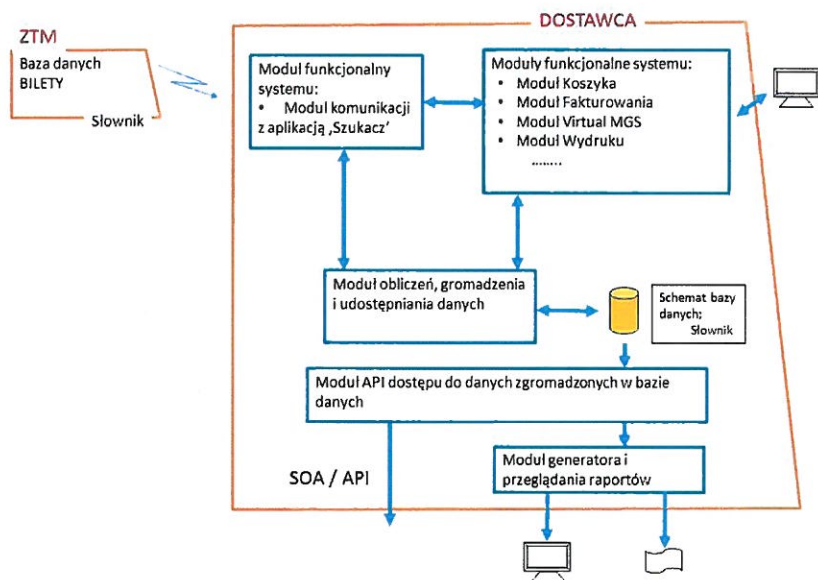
DOSTAWCA

ZTM
Baza danych
BILETY

Słownik

Moduł funkcjonalny systemu:
• Moduł komunikacji z aplikacją ‚Szukacz'

Moduły funkcjonalne systemu:
• Moduł Koszyka
• Moduł Fakturowania
• Moduł Virtual MGS
• Moduł Wydruku
.......

Moduł obliczeń, gromadzenia i udostępniania danych

Schemat bazy danych;
Słownik

Moduł API dostępu do danych zgromadzonych w bazie danych

SOA / API

Moduł generatora i przeglądania raportów